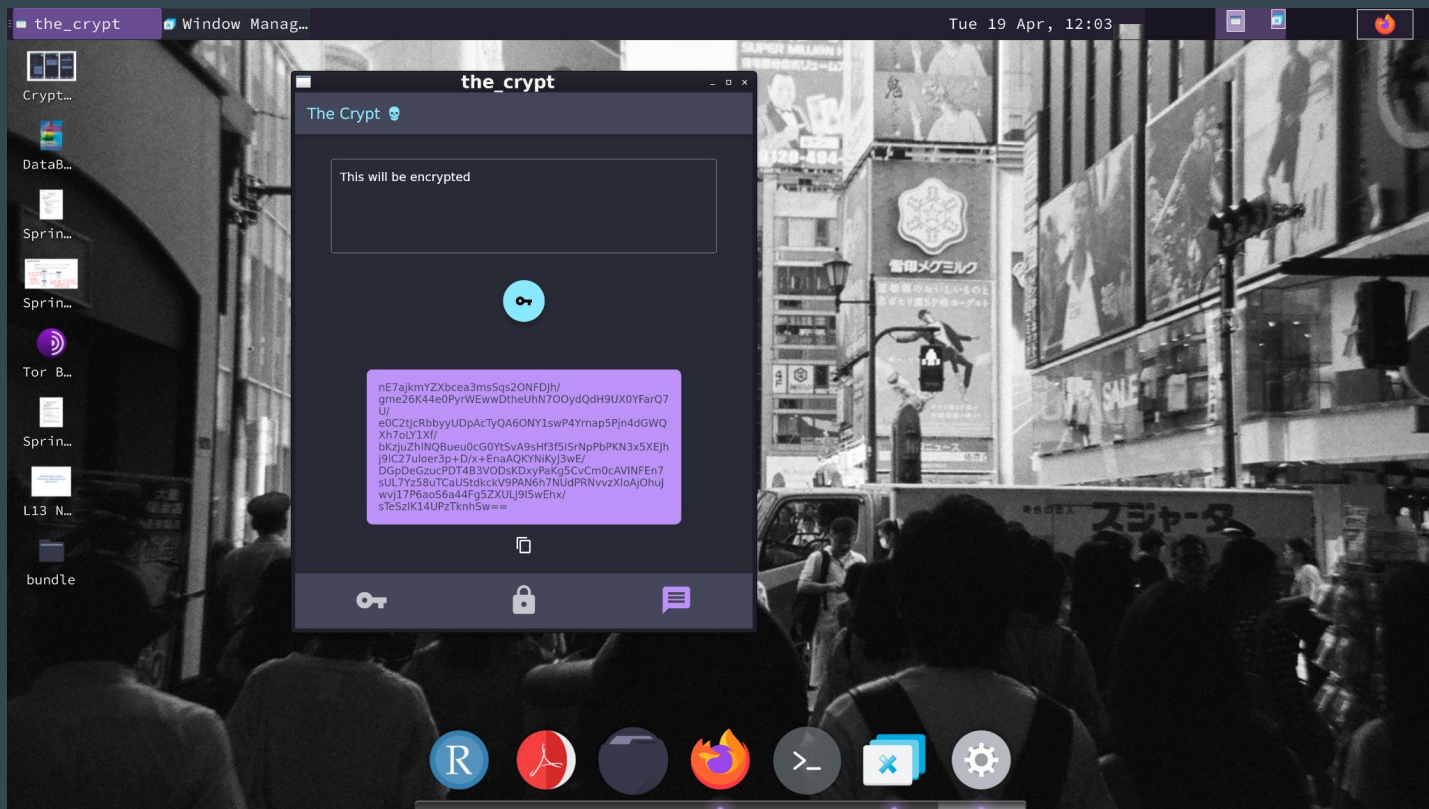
the_crypt Window Manag…

Tue 19 Apr, 12:03

Crypt…

DataB…

Sprin…

Sprin…

Tor B…

Sprin…

L13 N…

bundle

the_crypt

The Crypt

This will be encrypted

nE7ajkmYZXbcea3msSqs2ONFDJh/gme26K44e0PyrWEwwDtheUhN7OOydQdH9UX0YFarQ7U/e0C2tJcRbbyyUDpAcTyQA6ONY1swP4Ymap5Pjn4dGWQXh7oLY1Xf/bKzjuZhINQBueu0cG0YtSvA9sHf3f5lSrNpPbPKN3x5XEJhj9lC27uloer3p+D/x+EnaAQKYNiKyJ3wE/DGpDeGzucPDT4B3VODsKDxyPaKg5CvCm0cAVINFEn7sUL7Yz58uTCaUStdkckV9PAN6h7NUdPRNvvzXloAjOhuJwvj17P6aoS6a44Fg5ZXULJ9l5wEhx/sTeSzlK14UPzTknh5w==

SUPER MILLION
雪印メグミルク
スジャータ